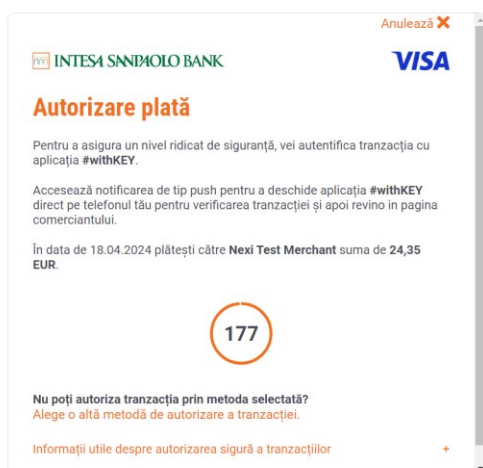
Anulează ✕

INTESA SNNPAOLO BANK

VISA

Autorizare plată

Pentru a asigura un nivel ridicat de siguranță, vei autentifica tranzacția cu aplicația #withKEY.

Accesează notificarea de tip push pentru a deschide aplicația #withKEY direct pe telefonul tău pentru verificarea tranzacției și apoi revino in pagina comerciantului.

În data de 18.04.2024 plătești către Nexi Test Merchant suma de 24,35 EUR.

177

Nu poți autoriza tranzacția prin metoda selectată?
Alege o altă metodă de autorizare a tranzacției.

Informații utile despre autorizarea sigură a tranzacțiilor +